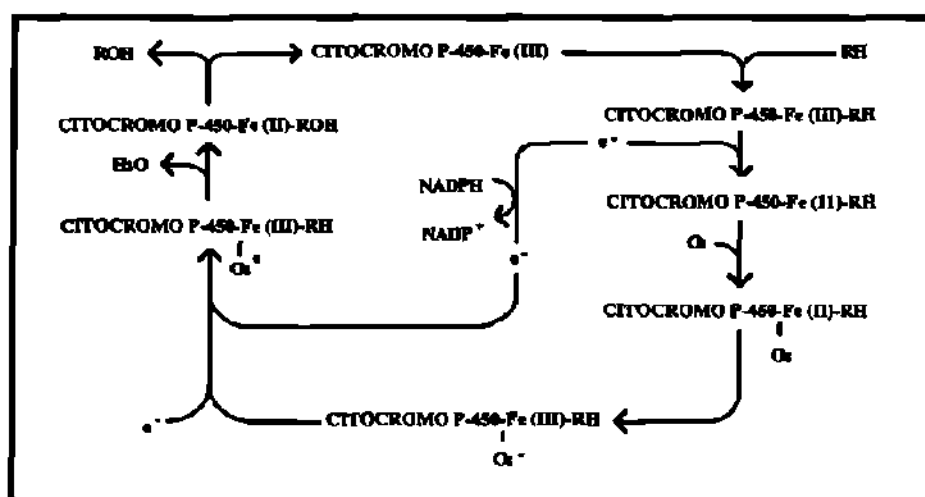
ROH

CITOCROMO P-450-Fe (III)

RH

CITOCROMO P-450-Fe (II)-ROH

CITOCROMO P-450-Fe (III)-RH

$H_2O$

$e^-$

NADPH

NADP $^+$

CITOCROMO P-450-Fe (II)-RH

CITOCROMO P-450-Fe (III)-RH
$O_2^-$

$e^-$

$O_2$

CITOCROMO P-450-Fe (II)-RH
$O_2$

$e^-$

CITOCROMO P-450-Fe (III)-RH
$O_2^-$